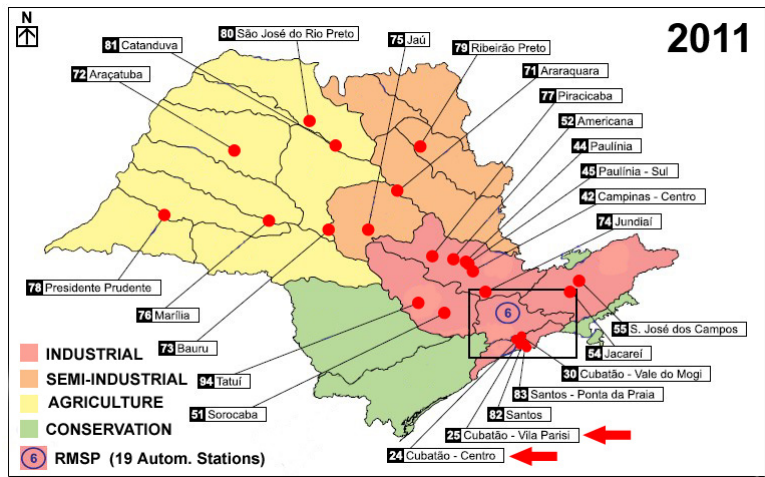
N

2011

81 Catanduva

80 São José do Rio Preto

75 Jaú

79 Ribeirão Preto

72 Araçatuba

71 Araraquara

77 Piracicaba

52 Americana

44 Paulínia

45 Paulínia - Sul

42 Campinas - Centro

74 Jundiaí

78 Presidente Prudente

76 Marília

73 Bauru

6

55 S. José dos Campos

54 Jacareí

30 Cubatão - Vale do Mogi

83 Santos - Ponta da Praia

82 Santos

25 Cubatão - Vila Parisi

24 Cubatão - Centro

94 Tatuí

51 Sorocaba

INDUSTRIAL

SEMI-INDUSTRIAL

AGRICULTURE

CONSERVATION

6 RMSP (19 Autom. Stations)